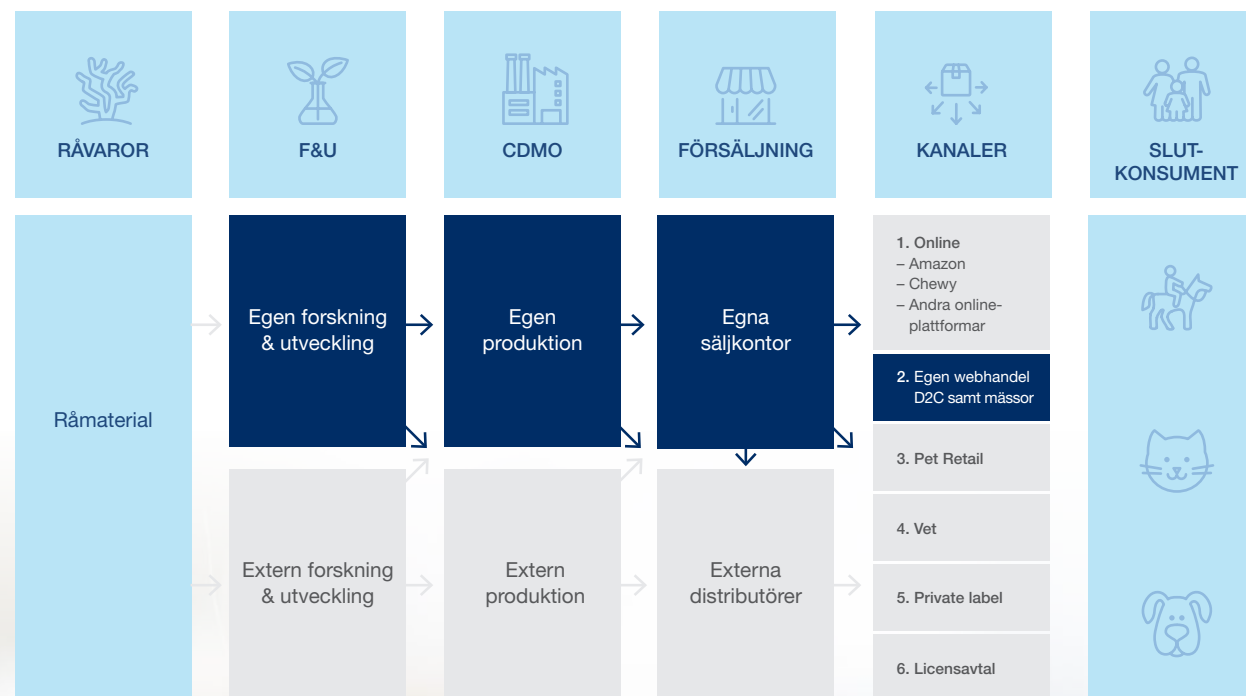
RÅVAROR

F&U

CDMO

FÖRSÄLJNING

KANALER

SLUT-KONSUMENT

Råmaterial

Egen forskning & utveckling

Egen produktion

Egna säljkontor

Extern forskning & utveckling

Extern produktion

Externa distributörer

1. Online
– Amazon
– Chewy
– Andra online-plattformar

2. Egen webhandel D2C samt mässor

3. Pet Retail

4. Vet

5. Private label

6. Licensavtal